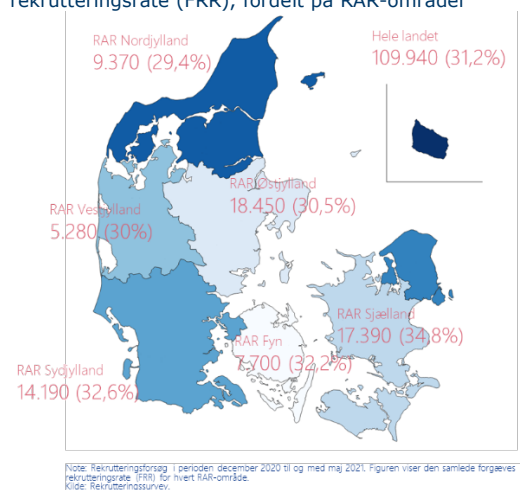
rekrutteringsrate (FRR), fordelt på RAR-områder

RAR Nordjylland
9.370 (29,4%)

Hele landet
109.940 (31,2%)

RAR Østjylland
18.450 (30,5%)

RAR Vestjylland
5.280 (30%)

RAR Sjælland
17.390 (34,8%)

RAR Fyn
7.700 (32,2%)

RAR Sydjylland
14.190 (32,6%)

Note: Rekrutteringsforsøg i perioden december 2020 til og med maj 2021. Figuren viser den samlede forgæves rekrutteringsrate (FRR) for hvert RAR-område.
Kilde: Rekrutteringssurvey.